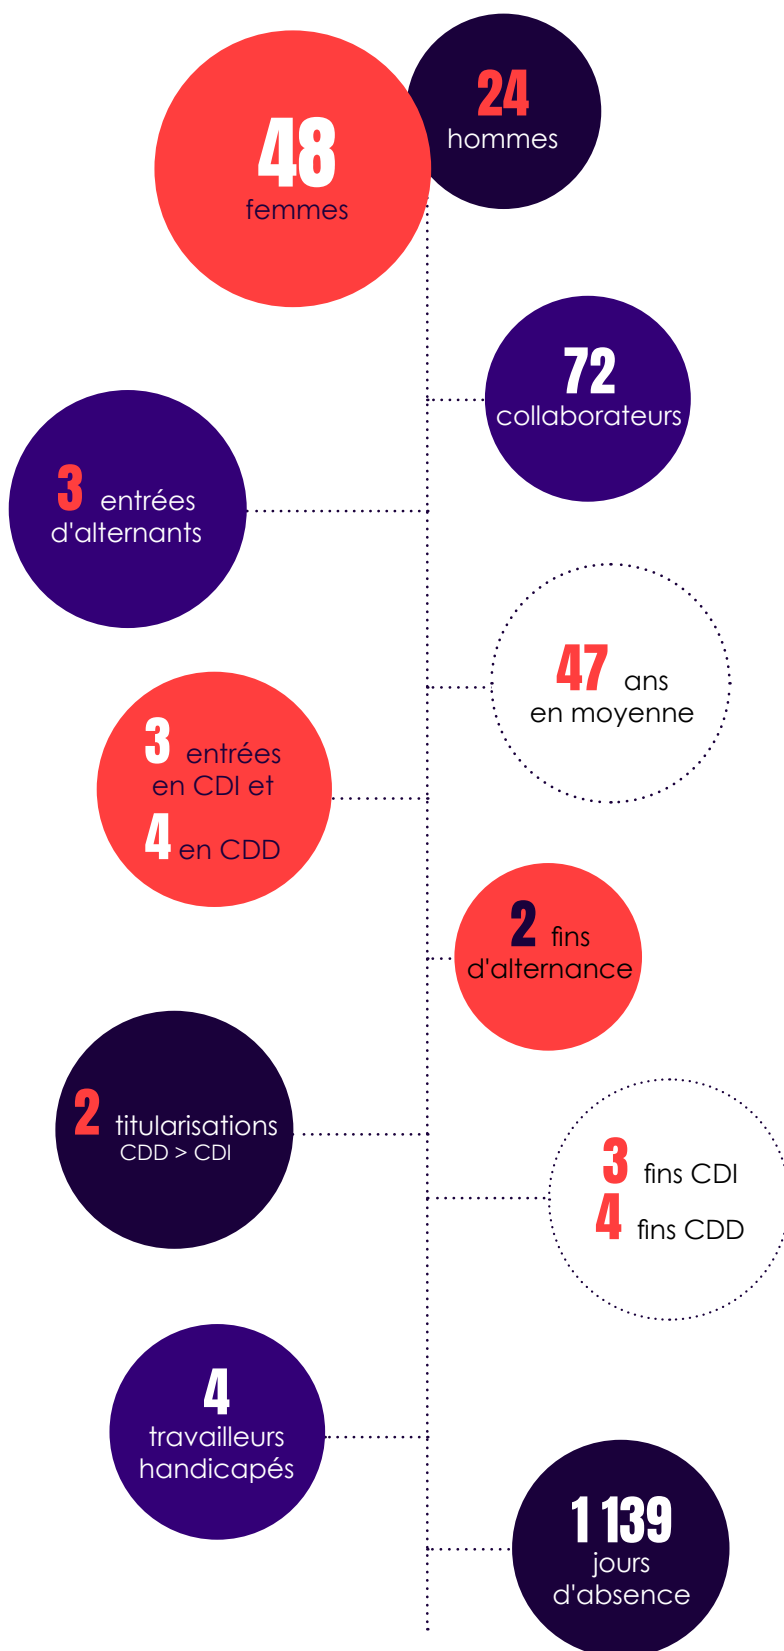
48
femmes

24
hommes

72
collaborateurs

3 entrées d'alternants

47 ans
en moyenne

3 entrées en CDI et
4 en CDD

2 fins d'alternance

2 titularisations
CDD > CDI

3 fins CDI
4 fins CDD

4
travailleurs handicapés

1 139
jours d'absence